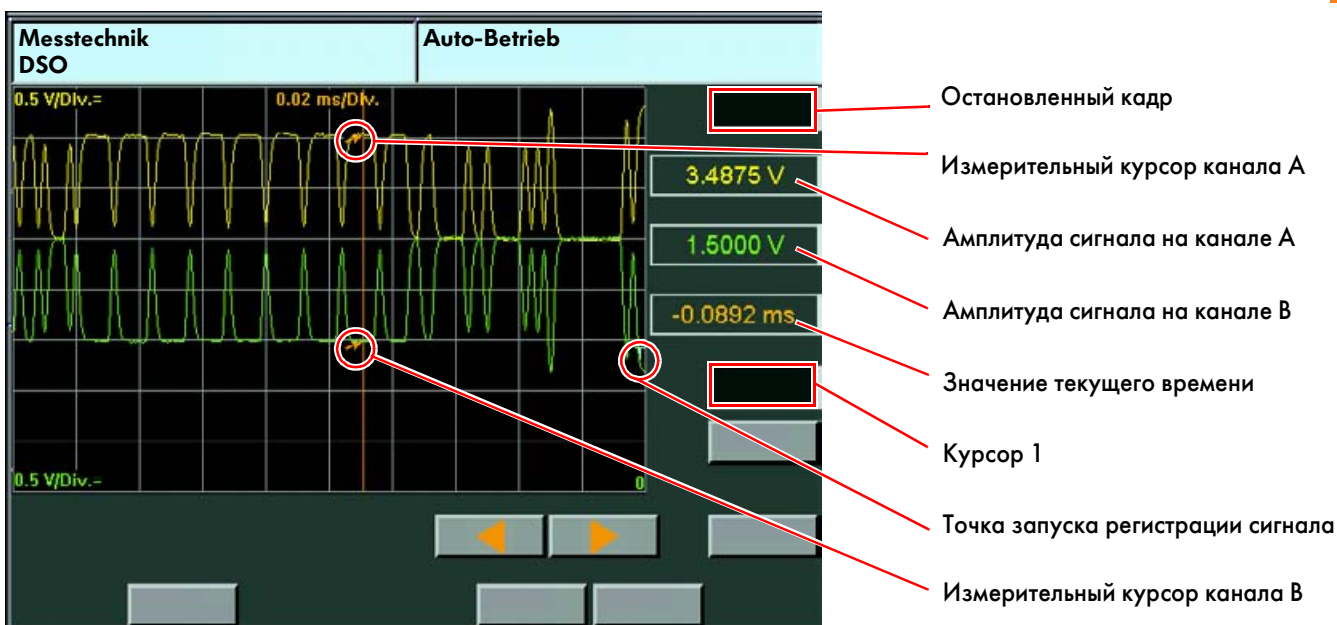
Messtechnik
DSO

Auto-Betrieb

0.5 V/Div.=

0.02 ms/Div.

0.5 V/Div.-

0

3.4875 V

1.5000 V

-0.0892 ms

Остановленный кадр

Измерительный курсор канала А

Амплитуда сигнала на канале А

Амплитуда сигнала на канале В

Значение текущего времени

Курсор 1

Точка запуска регистрации сигнала

Измерительный курсор канала В